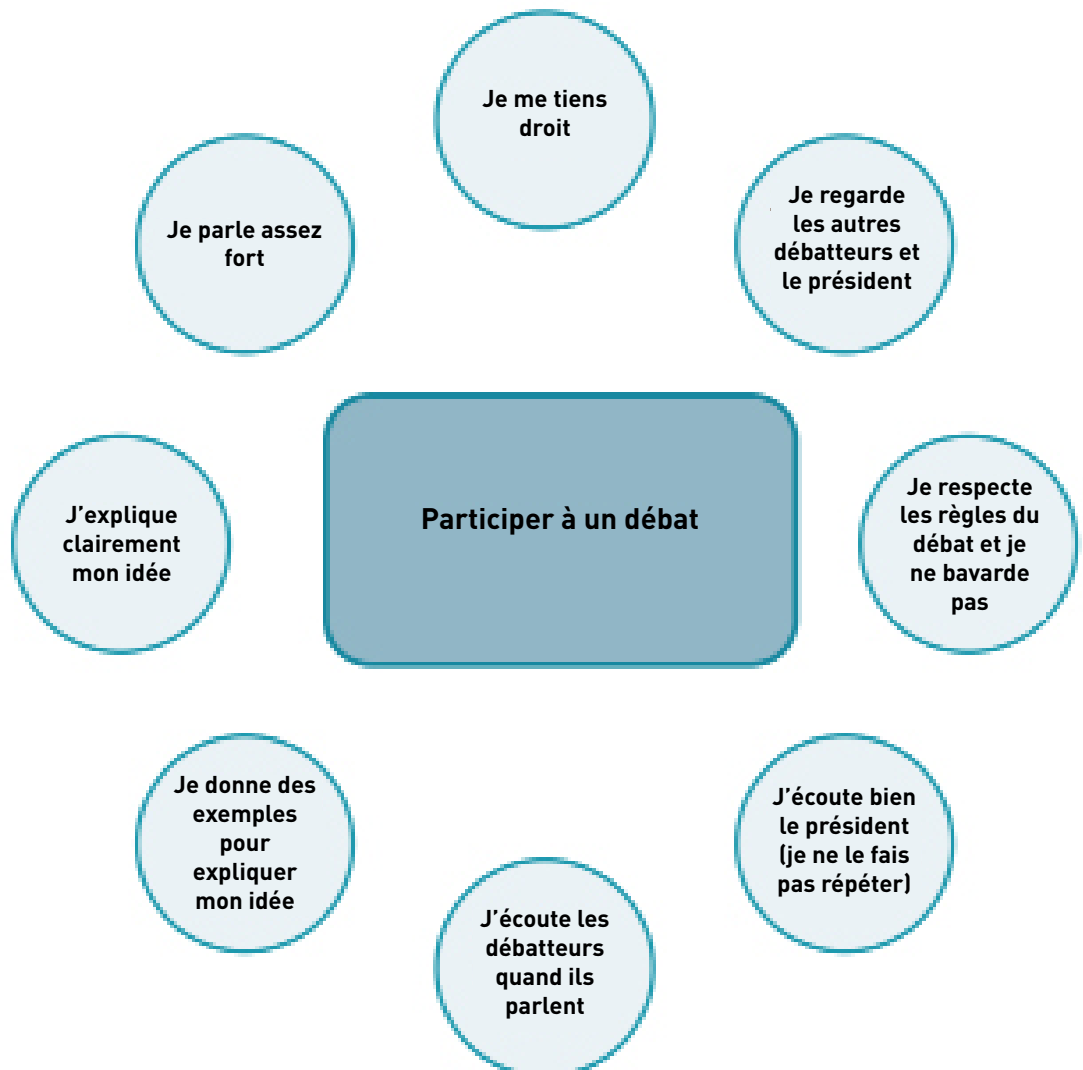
Je me tiens droit

Je regarde les autres débatteurs et le président

Je respecte les règles du débat et je ne bavarde pas

J’écoute bien le président (je ne le fais pas répéter)

J’écoute les débatteurs quand ils parlent

Je donne des exemples pour expliquer mon idée

J’explique clairement mon idée

Je parle assez fort

Participer à un débat